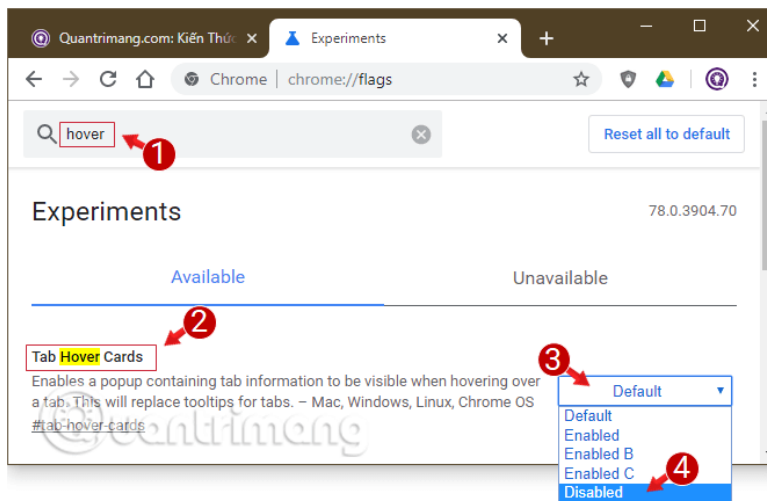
Quantrimang.com: Kiến Thức ×
Experiments ×
+
Chrome | chrome://flags
hover
1
Reset all to default
Experiments
78.0.3904.70
Available
Unavailable
2
Tab Hover Cards
Enables a popup containing tab information to be visible when hovering over a tab. This will replace tooltips for tabs. – Mac, Windows, Linux, Chrome OS
#tab-hover-cards
3
Default
Default
Enabled
Enabled B
Enabled C
Disabled
4
quantrimang